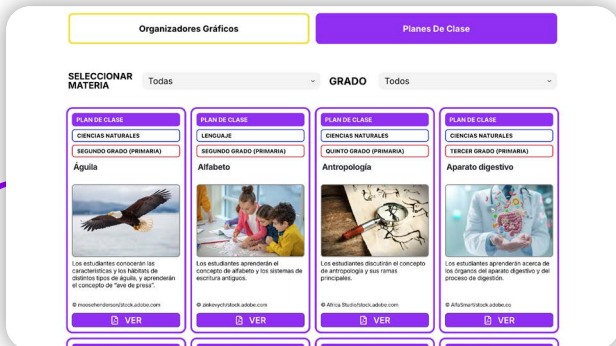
Organizadores Gráficos

Planes De Clase

SELECCIONAR MATERIA Todas

GRADO Todos

PLAN DE CLASE
CIENCIAS NATURALES
SEGUNDO GRADO (PRIMARIA)
Águila
Los estudiantes conocerán las características y los hábitats de distintos tipos de águila, y aprenderán el concepto de "ave de presa".
© moosehenderson/stock.adobe.com
VER

PLAN DE CLASE
LENGUAJE
SEGUNDO GRADO (PRIMARIA)
Alfabeto
Los estudiantes aprenderán el concepto de alfabeto y los sistemas de escritura antiguos.
© zinkevych/stock.adobe.com
VER

PLAN DE CLASE
CIENCIAS NATURALES
QUINTO GRADO (PRIMARIA)
Antropología
Los estudiantes discutirán el concepto de antropología y sus ramas principales.
© Africa Studio/stock.adobe.com
VER

PLAN DE CLASE
CIENCIAS NATURALES
TERCER GRADO (PRIMARIA)
Aparato digestivo
Los estudiantes aprenderán acerca de los órganos del aparato digestivo y del proceso de digestión.
© AfizSmart/stock.adobe.com
VER